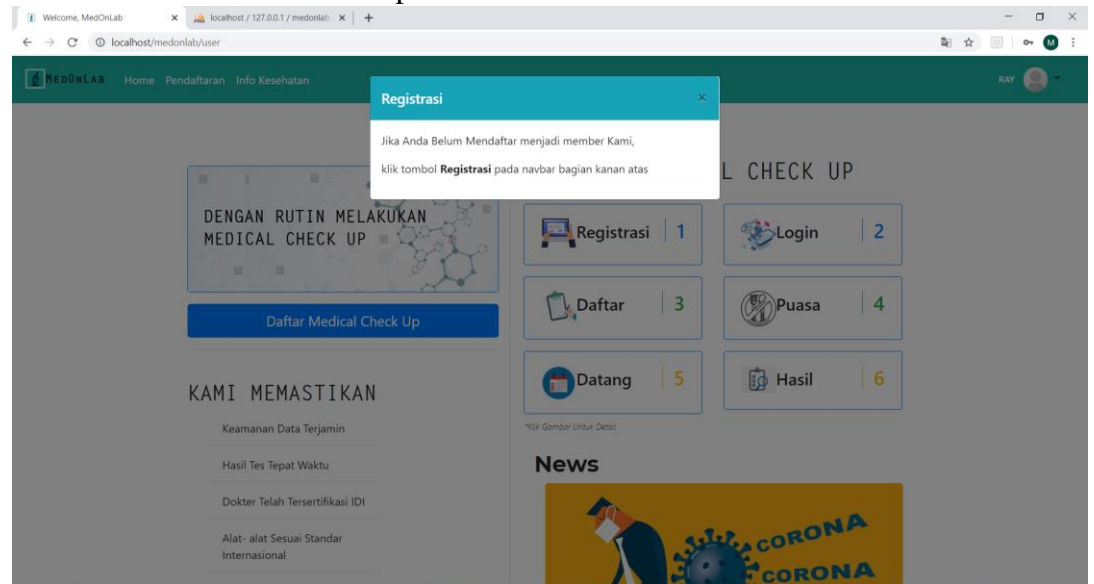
Welcome, MedOnLab × localhost / 127.0.0.1 / medonlab × +

localhost/medonlab/user

MEDONLAB Home Pendaftaran Info Kesehatan

RAY

Registrasi ×

Jika Anda Belum Mendaftar menjadi member Kami,

klik tombol **Registrasi** pada navbar bagian kanan atas

DENGAN RUTIN MELAKUKAN MEDICAL CHECK UP

Daftar Medical Check Up

L CHECK UP

Registrasi 1

Login 2

Daftar 3

Puasa 4

Datang 5

Hasil 6

*Klik Gambar Untuk Detail

KAMI MEMASTIKAN

Keamanan Data Terjamin

Hasil Tes Tepat Waktu

Dokter Telah Tersertifikasi IDI

Alat- alat Sesuai Standar Internasional

News

CORONA

CORONA